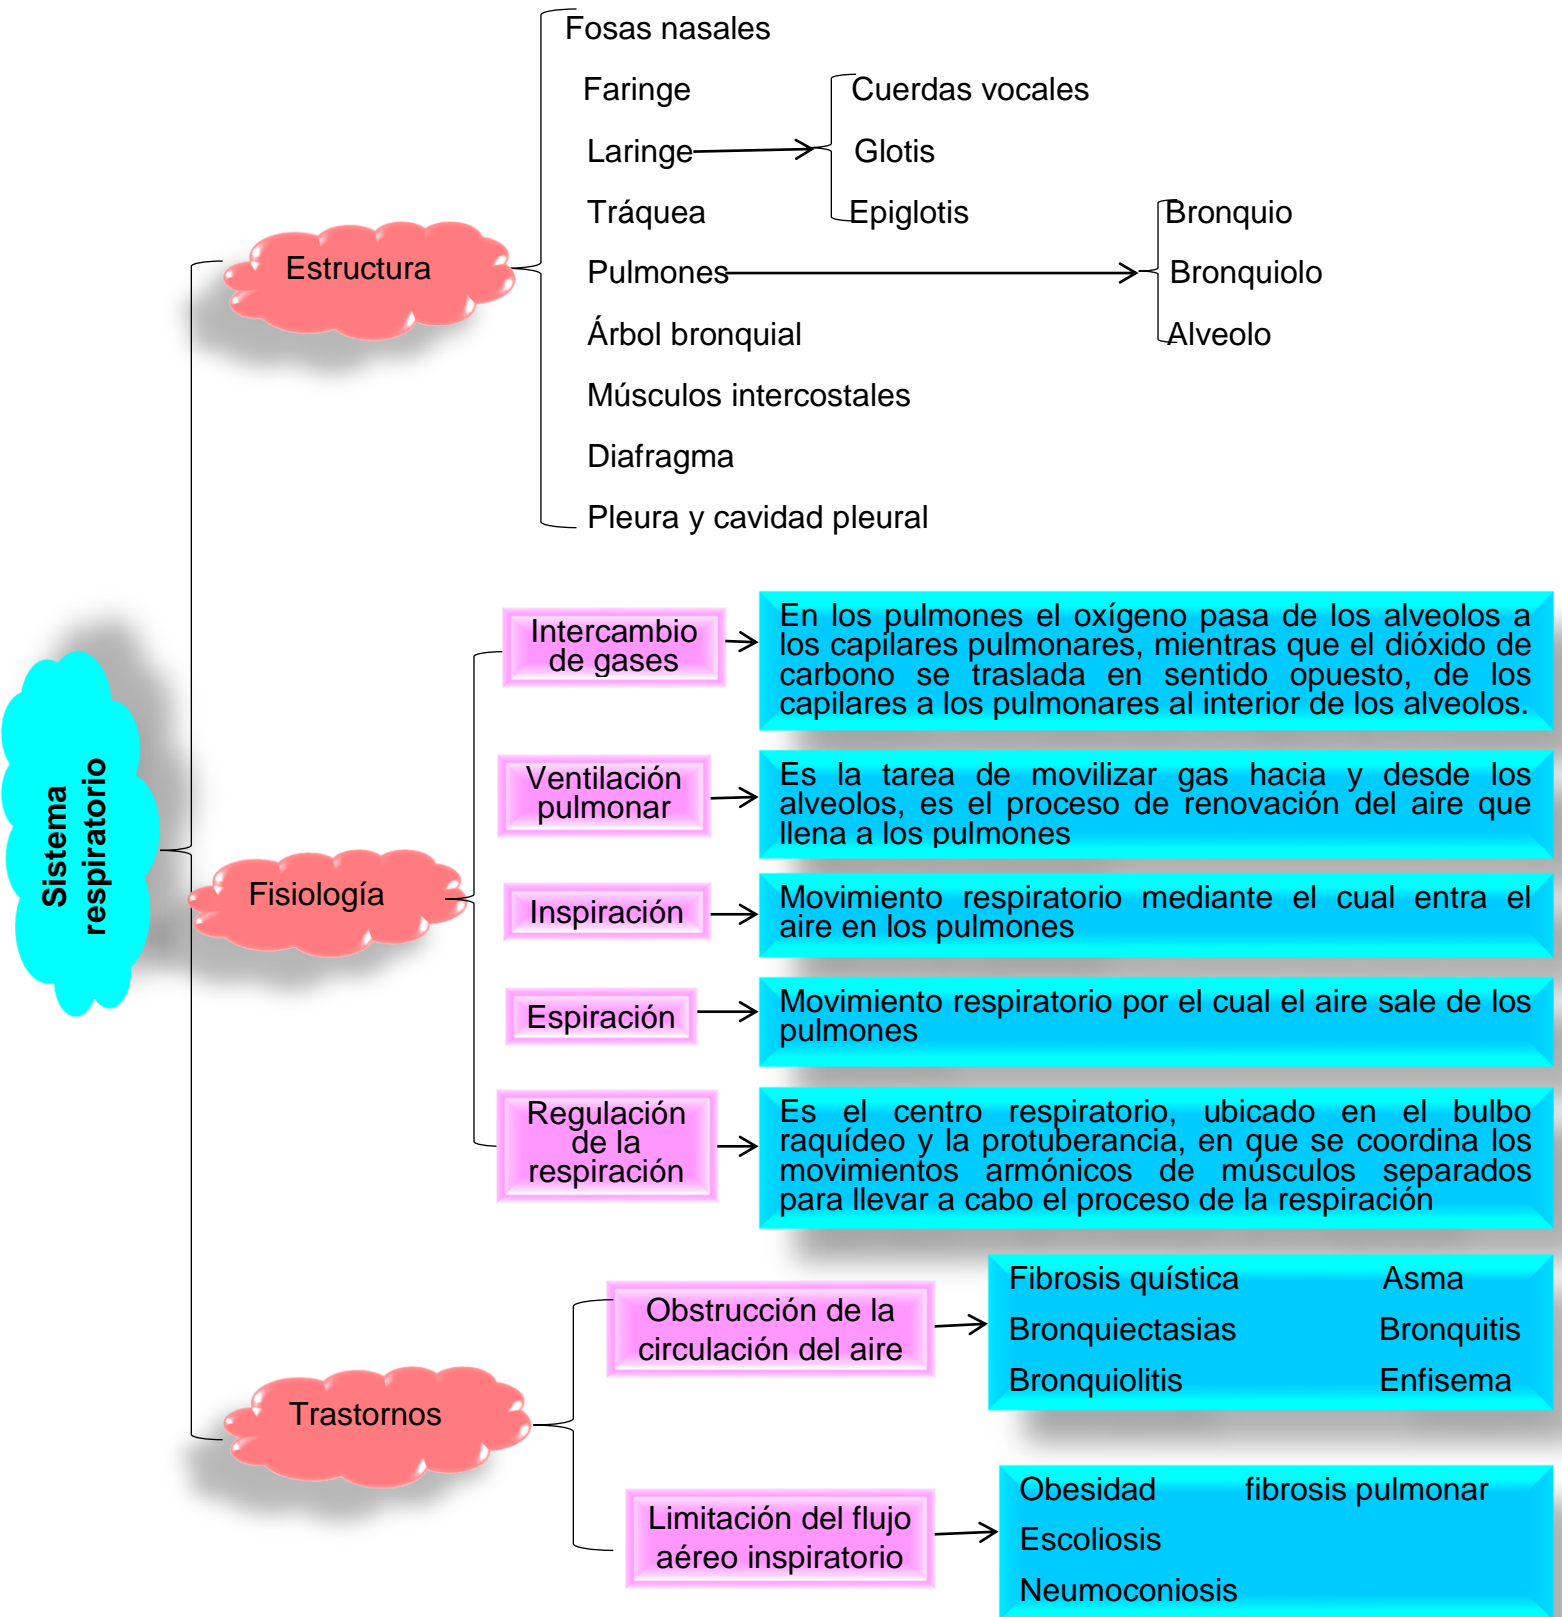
Sistema respiratorio

Estructura

Fosas nasales
Faringe
Laringe
Tráquea
Pulmones
Árbol bronquial
Músculos intercostales
Diafragma
Pleura y cavidad pleural

Cuerdas vocales
Glotis
Epiglotis

Bronquio
Bronquiolo
Alveolo

Fisiología

Intercambio de gases
En los pulmones el oxígeno pasa de los alveolos a los capilares pulmonares, mientras que el dióxido de carbono se traslada en sentido opuesto, de los capilares a los pulmonares al interior de los alveolos.

Ventilación pulmonar
Es la tarea de movilizar gas hacia y desde los alveolos, es el proceso de renovación del aire que llena a los pulmones

Inspiración
Movimiento respiratorio mediante el cual entra el aire en los pulmones

Espiración
Movimiento respiratorio por el cual el aire sale de los pulmones

Regulación de la respiración
Es el centro respiratorio, ubicado en el bulbo raquídeo y la protuberancia, en que se coordina los movimientos armónicos de músculos separados para llevar a cabo el proceso de la respiración

Trastornos

Obstrucción de la circulación del aire
Fibrosis quística
Asma
Bronquiectasias
Bronquitis
Bronquiolitis
Enfisema

Limitación del flujo aéreo inspiratorio
Obesidad
fibrosis pulmonar
Escoliosis
Neumoconiosis